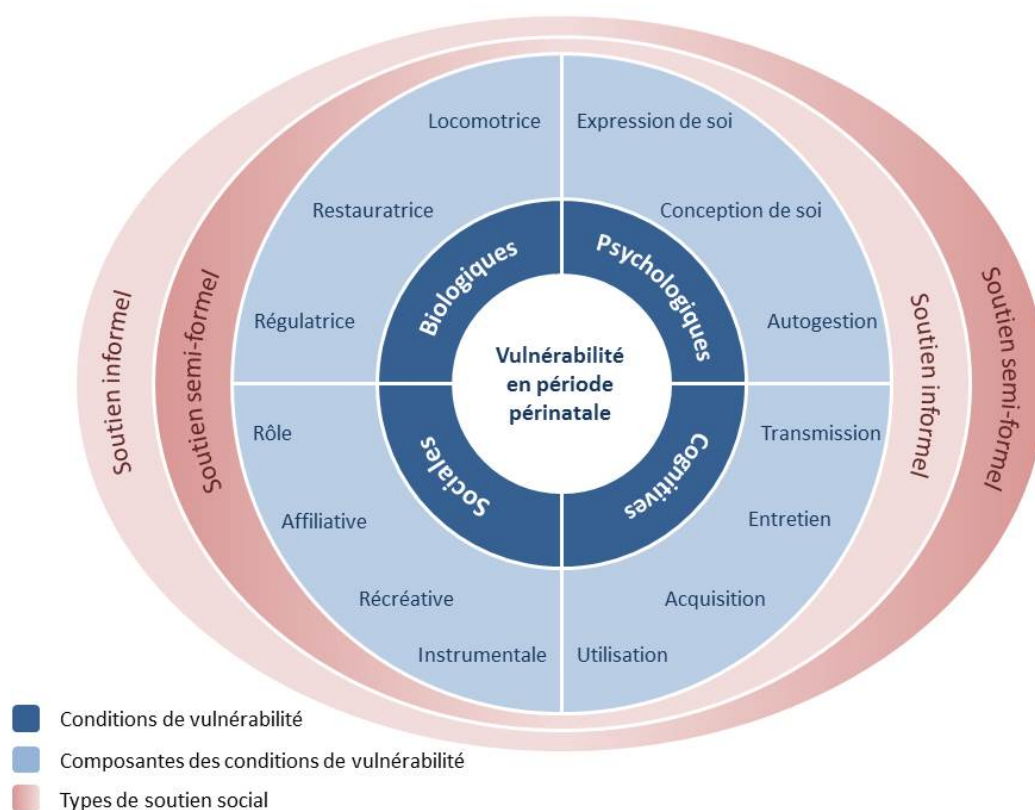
Soutien informel

Soutien semi-formel

Locomotrice

Restauratrice

Régulatrice

Expression de soi

Conception de soi

Autogestion

Biologiques

Psychologiques

Vulnérabilité en période périnatale

Sociales

Cognitives

Rôle

Affiliative

Récréative

Instrumentale

Transmission

Entretien

Acquisition

Utilisation

Soutien informel

Soutien semi-formel

Conditions de vulnérabilité

Composantes des conditions de vulnérabilité

Types de soutien social